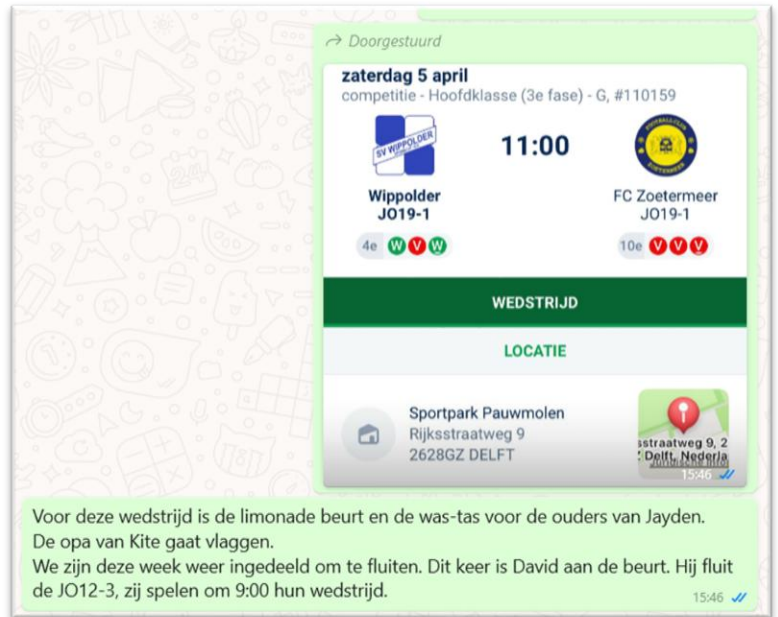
Doorgestuurd

zaterdag 5 april
competitie - Hoofdklasse (3e fase) - G, #110159

SV WIPPOLDER

11:00

Wippolder
JO19-1

FC Zoetermeer
JO19-1

4e W W W

10e V V V

WEDSTRIJD

LOCATIE

Sportpark Pauwmolen
Rijksstraatweg 9
2628GZ DELFT

sstraatweg 9, 2
Delft, Nederla

15:46

Voor deze wedstrijd is de limonade beurt en de was-tas voor de ouders van Jayden.
De opa van Kite gaat vlaggen.
We zijn deze week weer ingedeeld om te fluiten. Dit keer is David aan de beurt. Hij fluit de JO12-3, zij spelen om 9:00 hun wedstrijd.

15:46